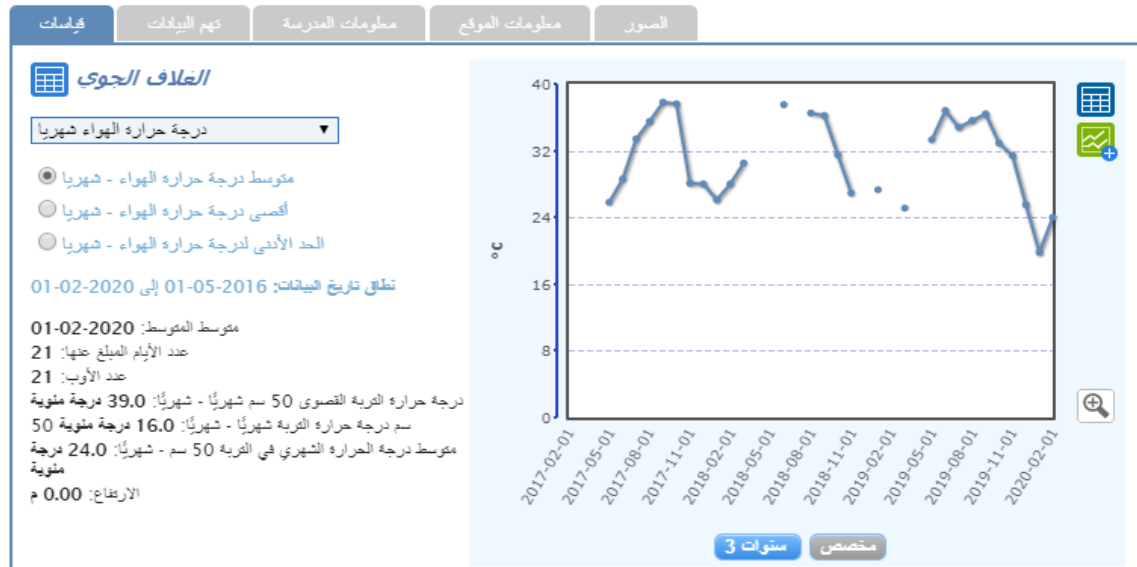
قياسات | فهم البيانات | معلومات المدرسة | معلومات الموقع | الصور

الغلاف الجوي

درجة حرارة الهواء شهريا

متوسط درجة حرارة الهواء - شهريا
أقصى درجة حرارة الهواء - شهريا
الحد الأدنى لدرجة حرارة الهواء - شهريا

نطاق تاريخ البيانات: 2016-05-01 إلى 2020-02-01

متوسط المتوسط: 2020-02-01
عدد الأيام المبلغ عنها: 21
عدد الأوب: 21
درجة حرارة التربة القصوى 50 سم شهريًا - شهريًا: 39.0 درجة مئوية
سم درجة حرارة التربة شهريًا - شهريًا: 16.0 درجة مئوية 50
متوسط درجة الحرارة الشهري في التربة 50 سم - شهريًا: 24.0 درجة مئوية
الارتفاع: 0.00 م

40
32
24
16
8
0
°c

2017-02-01
2017-05-01
2017-08-01
2017-11-01
2018-02-01
2018-05-01
2018-08-01
2018-11-01
2019-02-01
2019-05-01
2019-08-01
2019-11-01
2020-02-01

مخصص
سنوات 3